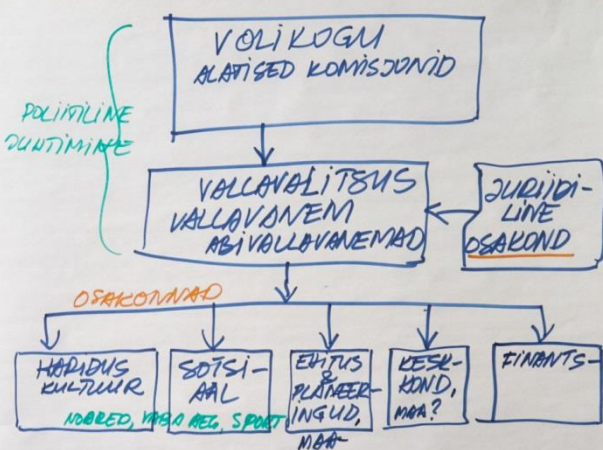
VOLIKOGU
ALALISED KOMISJONID

POLIITILINE JUHTIMINE

VALLAVALITSUS
VALLAVANEM
ABIVALLAVANEMAD

JURIIDILINE OSAKOND

OSAKONNAD

HARIDUS KULTUUR

NOORED, VABA AEG, SPORT

SOTSIAAL

EHITUS & PLANEERINGUD, MAA

KESKKOND, MAA?

FINANTS